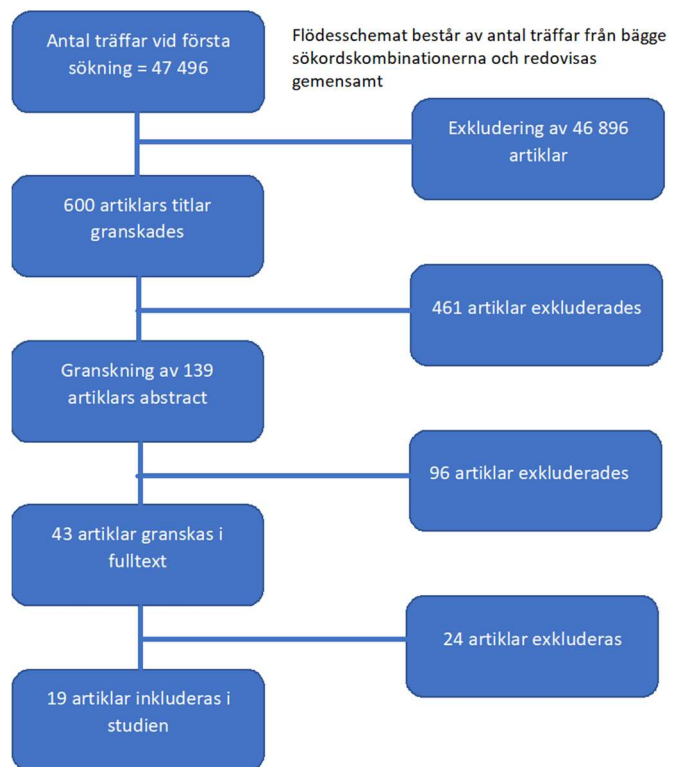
Antal träffar vid första sökning = 47 496

Flödesschemat består av antal träffar från bägge sökordskombinationerna och redovisas gemensamt

Exkludering av 46 896 artiklar

600 artiklars titlar granskades

461 artiklar exkluderades

Granskning av 139 artiklars abstract

96 artiklar exkluderades

43 artiklar granskas i fulltext

24 artiklar exkluderas

19 artiklar inkluderas i studien